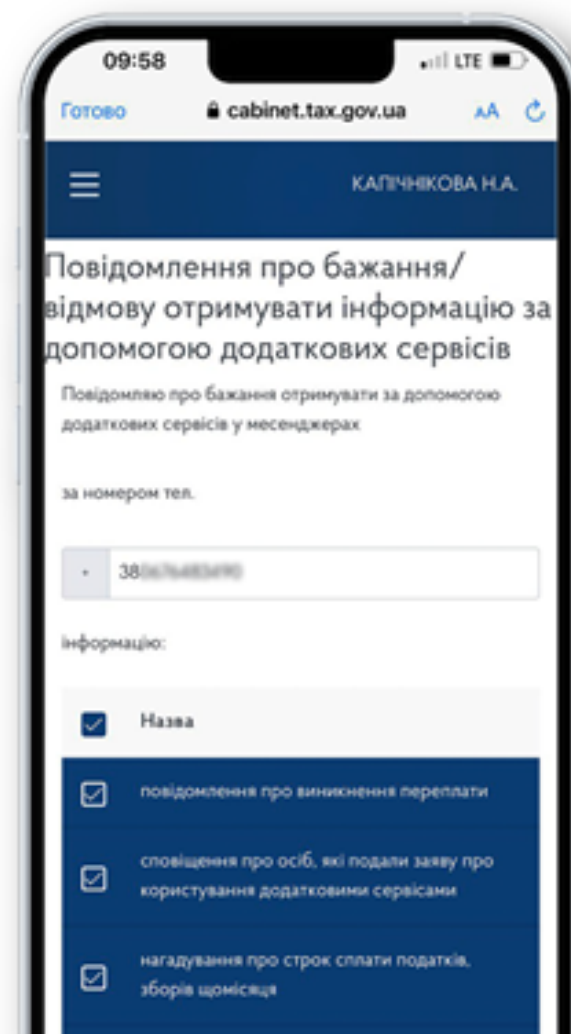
09:58

LTE

Готово

cabinet.tax.gov.ua

AA

КАПІЧНІКОВА Н.А.

Повідомлення про бажання/відмову отримувати інформацію за допомогою додаткових сервісів

Повідомляю про бажання отримувати за допомогою додаткових сервісів у месенджерах

за номером тел.

+ 38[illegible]

інформацію:

Назва

повідомлення про виникнення переплати

сповіщення про осіб, які подали заяву про користування додатковими сервісами

нагадування про строк сплати податків, зборів щомісяця